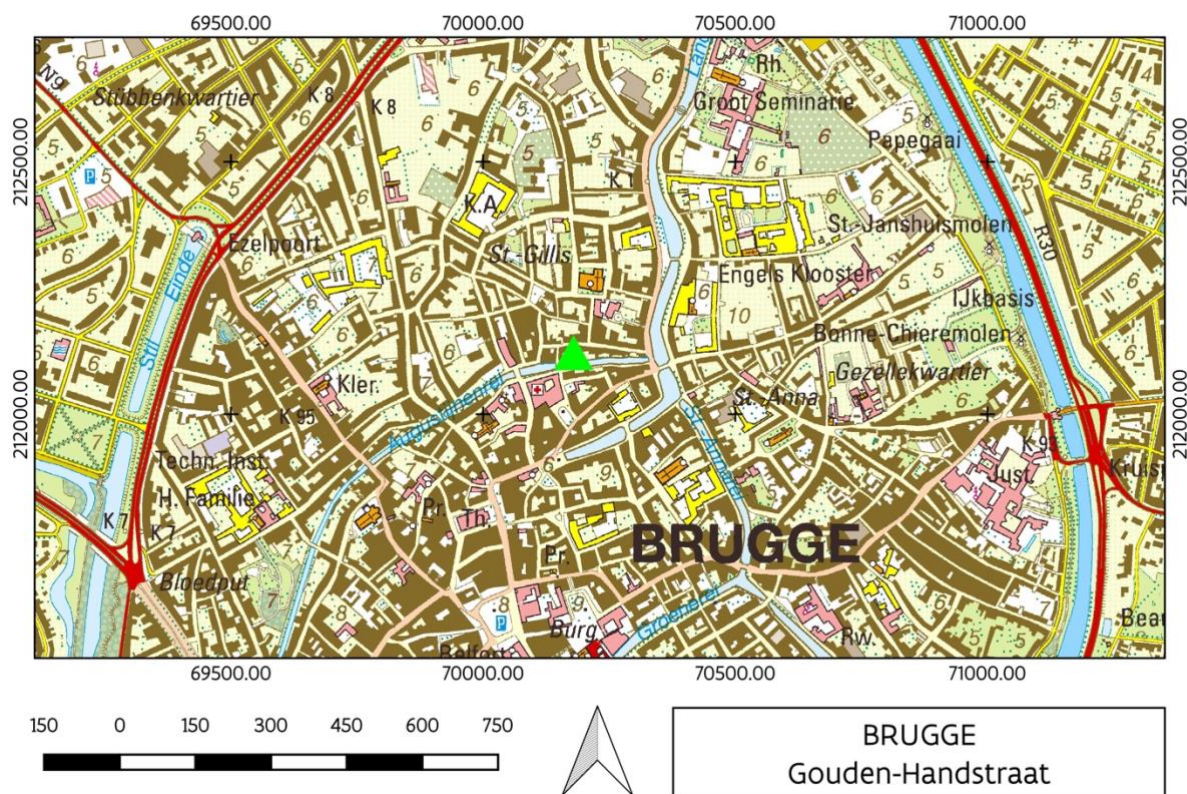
69500.00
70000.00
70500.00
71000.00

212500.00
212000.00
212500.00
212000.00

N9
Stubbenkwartier
K 8
K 8
Rh.
Groot Seminarie
Papegaai
K.A.
K 1
St.-Gillis
Ezelpoort
Stil Einde
Engels Klooster
St.-Janshuismolen
IJkbasis
R30
Bonne-Chieremolen
Gezellekwartier
Kler.
K 95
Augustijnenrei
St.-Anna
Sint-Annarei
Techn. Inst.
H. Familie
K 7
K 7
Bloedput
Pr.
Th.
Pr.
BRUGGE
Just.
K 9
Kruis
Burg
Groenerei
Rw.
Belfort
Bea
10

69500.00
70000.00
70500.00
71000.00

150 0 150 300 450 600 750

BRUGGE
Gouden-Handstraat